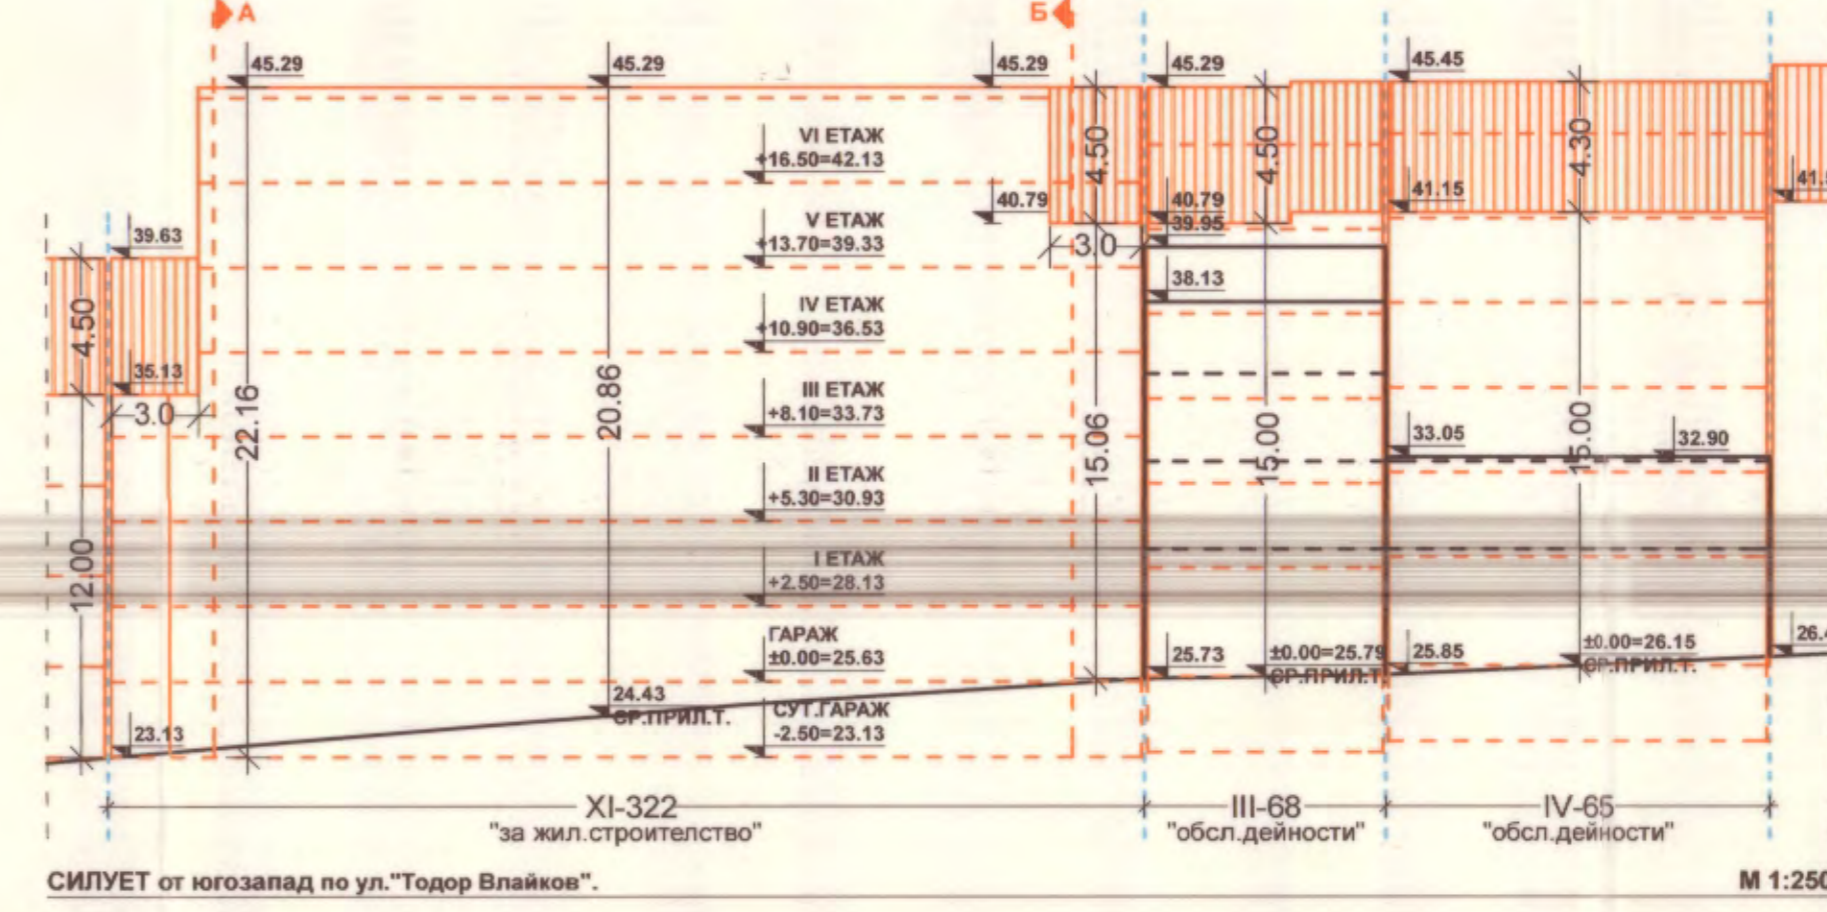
А
Б
45.29
45.29
45.29
45.29
45.45
VI ЕТАЖ
+16.50=42.13
4.50
4.50
4.30
40.79
40.79
39.95
41.15
41.
V ЕТАЖ
+13.70=39.33
39.63
3.0
38.13
4.50
IV ЕТАЖ
+10.90=36.53
35.13
3.0
22.16
20.86
III ЕТАЖ
+8.10=33.73
15.06
15.00
33.05
15.00
32.90
II ЕТАЖ
+5.30=30.93
12.00
I ЕТАЖ
+2.50=28.13
ГАРАЖ
±0.00=25.63
25.73
±0.00=25.79
СР.ПРИЛ.Т.
25.85
±0.00=26.15
СР.ПРИЛ.Т.
26.
24.43
СР.ПРИЛ.Т.
СУТ.ГАРАЖ
-2.50=23.13
23.13
XI-322
"за жил.строителство"
III-68
"обсл.дейности"
IV-65
"обсл.дейности"
СИЛУЕТ от югозапад по ул."Тодор Влайков".
М 1:250